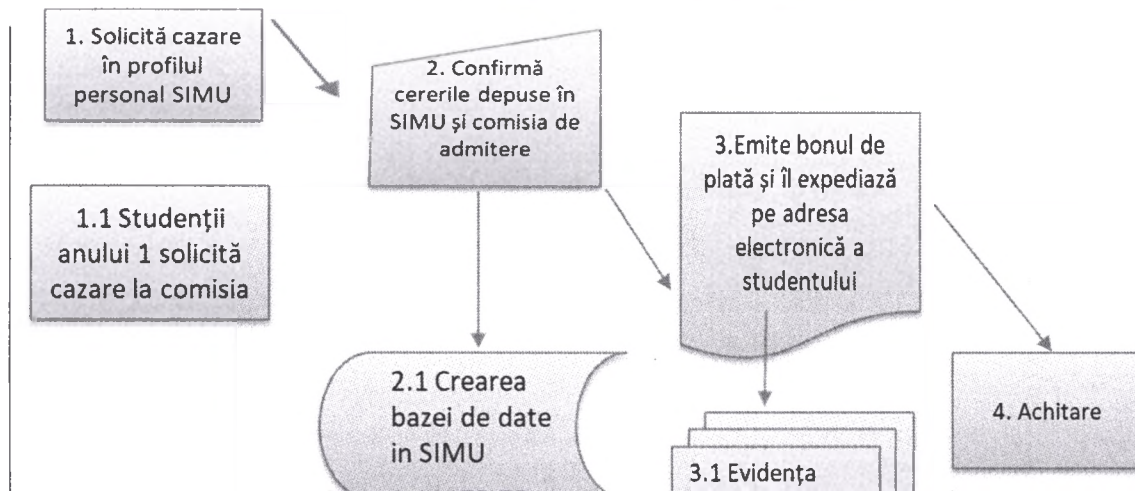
1. Solicită cazare în profilul personal SIMU

2. Confirmă cererile depuse în SIMU și comisia de admitere

3.Emite bonul de plată și îl expediază pe adresa electronică a studentului

1.1 Studenții anului 1 solicită cazare la comisia

2.1 Crearea bazei de date in SIMU

4. Achitare

3.1 Evidența